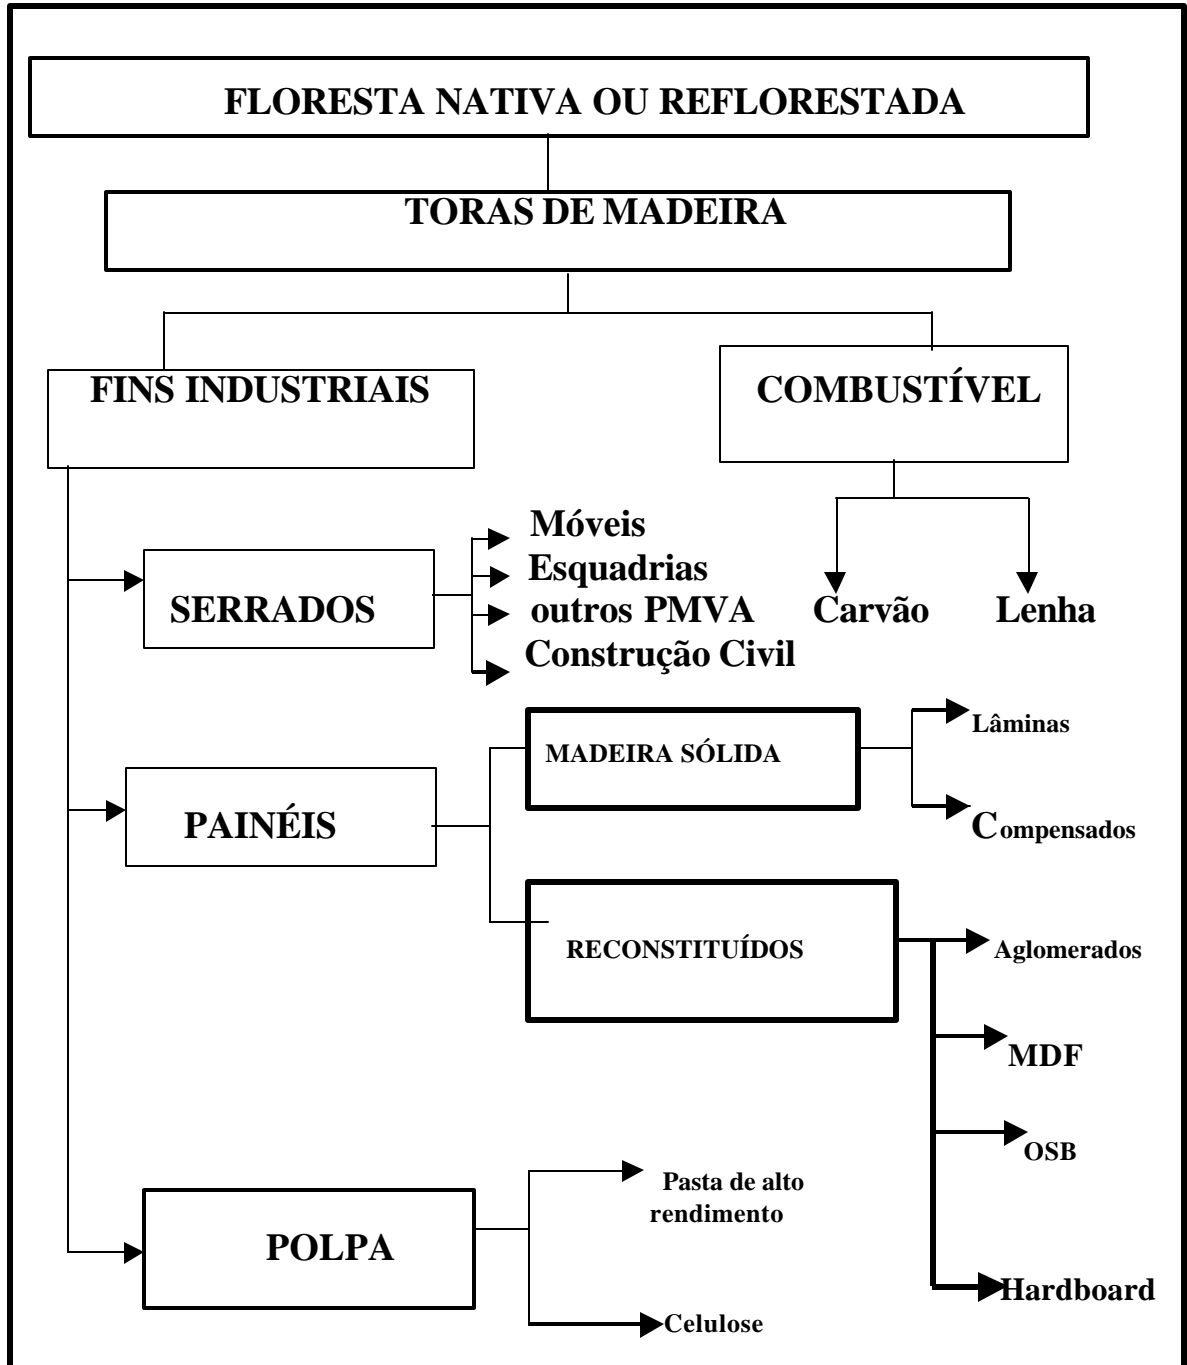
FLORESTA NATIVA OU REFLORESTADA

TORAS DE MADEIRA

FINS INDUSTRIAIS

COMBUSTÍVEL

Carvão

Lenha

SERRADOS

Móveis
Esquadrias
outros PMVA
Construção Civil

PAINÉIS

MADEIRA SÓLIDA

Lâminas

Compensados

RECONSTITUÍDOS

Aglomerados

MDF

OSB

Hardboard

POLPA

Pasta de alto rendimento

Celulose